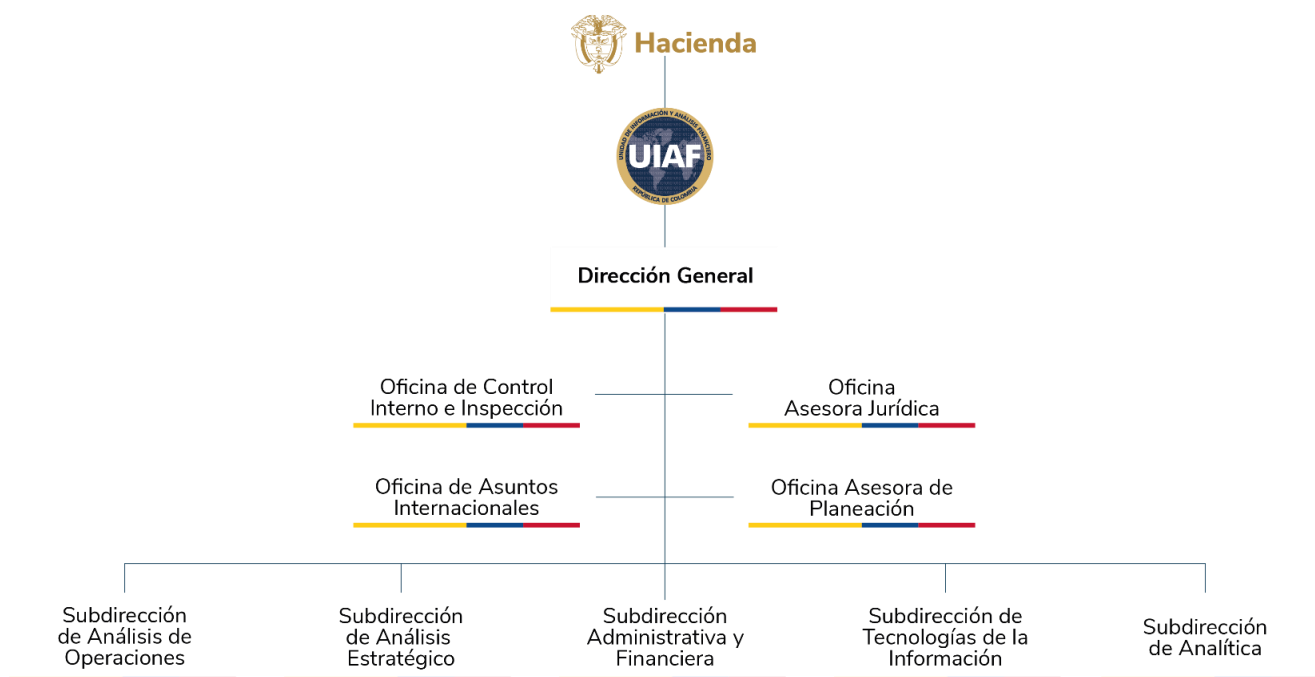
Hacienda

UNIDAD DE INFORMACIÓN Y ANÁLISIS FINANCIERO
UIAF
REPÚBLICA DE COLOMBIA

Dirección General

Oficina de Control Interno e Inspección

Oficina Asesora Jurídica

Oficina de Asuntos Internacionales

Oficina Asesora de Planeación

Subdirección de Análisis de Operaciones

Subdirección de Análisis Estratégico

Subdirección Administrativa y Financiera

Subdirección de Tecnologías de la Información

Subdirección de Analítica